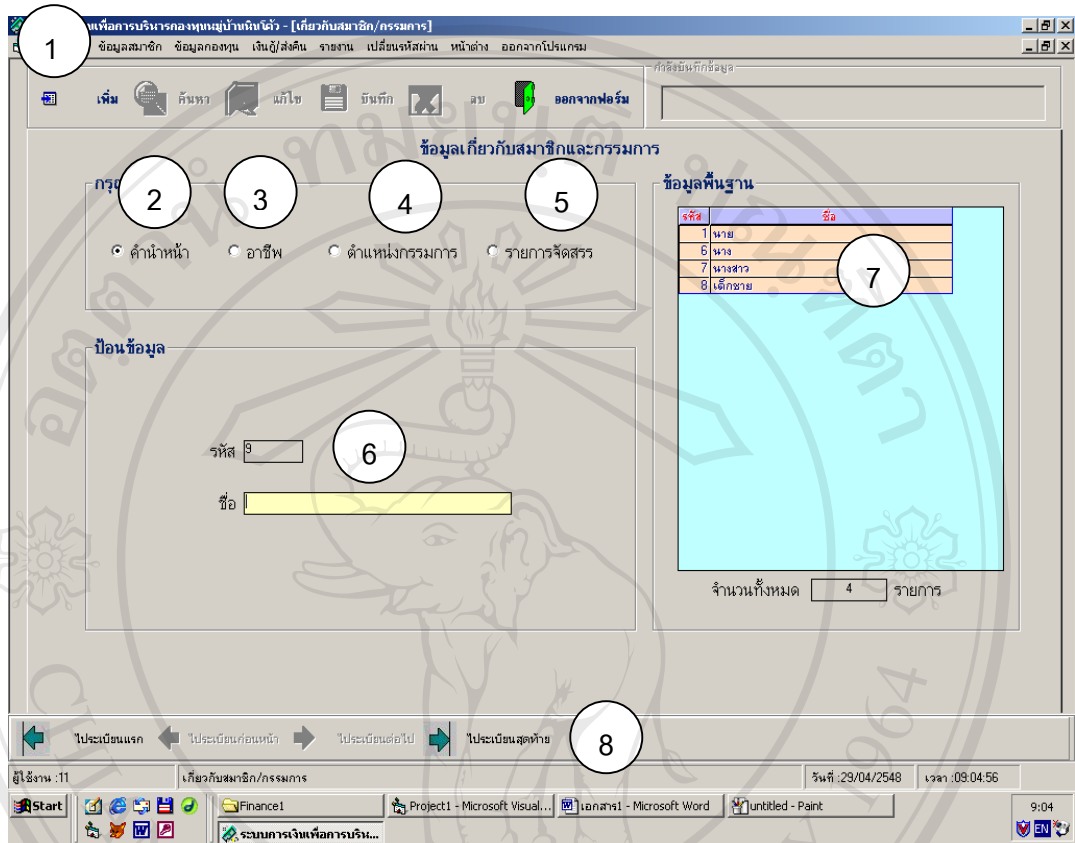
แพื่อการบริหารกองทุนหมู่บ้านหินห้ว - [เกี่ยวกับสมาชิก/กรรมการ]

1

ข้อมูลสมาชิก ข้อมูลกองทุน เงินกู้/ส่งคืน รายงาน เปลี่ยนรหัสผ่าน หน้าต่าง ออกจากโปรแกรม

เพิ่ม ค้นหา แก้ไข บันทึก ลบ ออกจากฟอร์ม

คำสั่งบันทึกข้อมูล

ข้อมูลเกี่ยวกับสมาชิกและกรรมการ

กรุ

2 3 4 5

คำนำหน้า อาชีพ ตำแหน่งกรรมการ รายการจัดสรร

ข้อมูลพื้นฐาน

| รหัส | ชื่อ |
|---|---|
| 1 | นาย |
| 6 | นาง |
| 7 | นางสาว |
| 8 | เด็กชาย |

7

ป้อนข้อมูล

รหัส 9

6

ชื่อ

จำนวนทั้งหมด 4 รายการ

ไประเบียนแรก ไประเบียนก่อนหน้า ไประเบียนต่อไป ไประเบียนสุดท้าย

8

ผู้ใช้งาน :11 เกี่ยวกับสมาชิก/กรรมการ วันที่ :29/04/2548 เวลา :09:04:56

Start Finance1 Project1 - Microsoft Visual... เอกสาร1 - Microsoft Word untitled - Paint 9:04

ระบบการเงินเพื่อการบริห...

EN